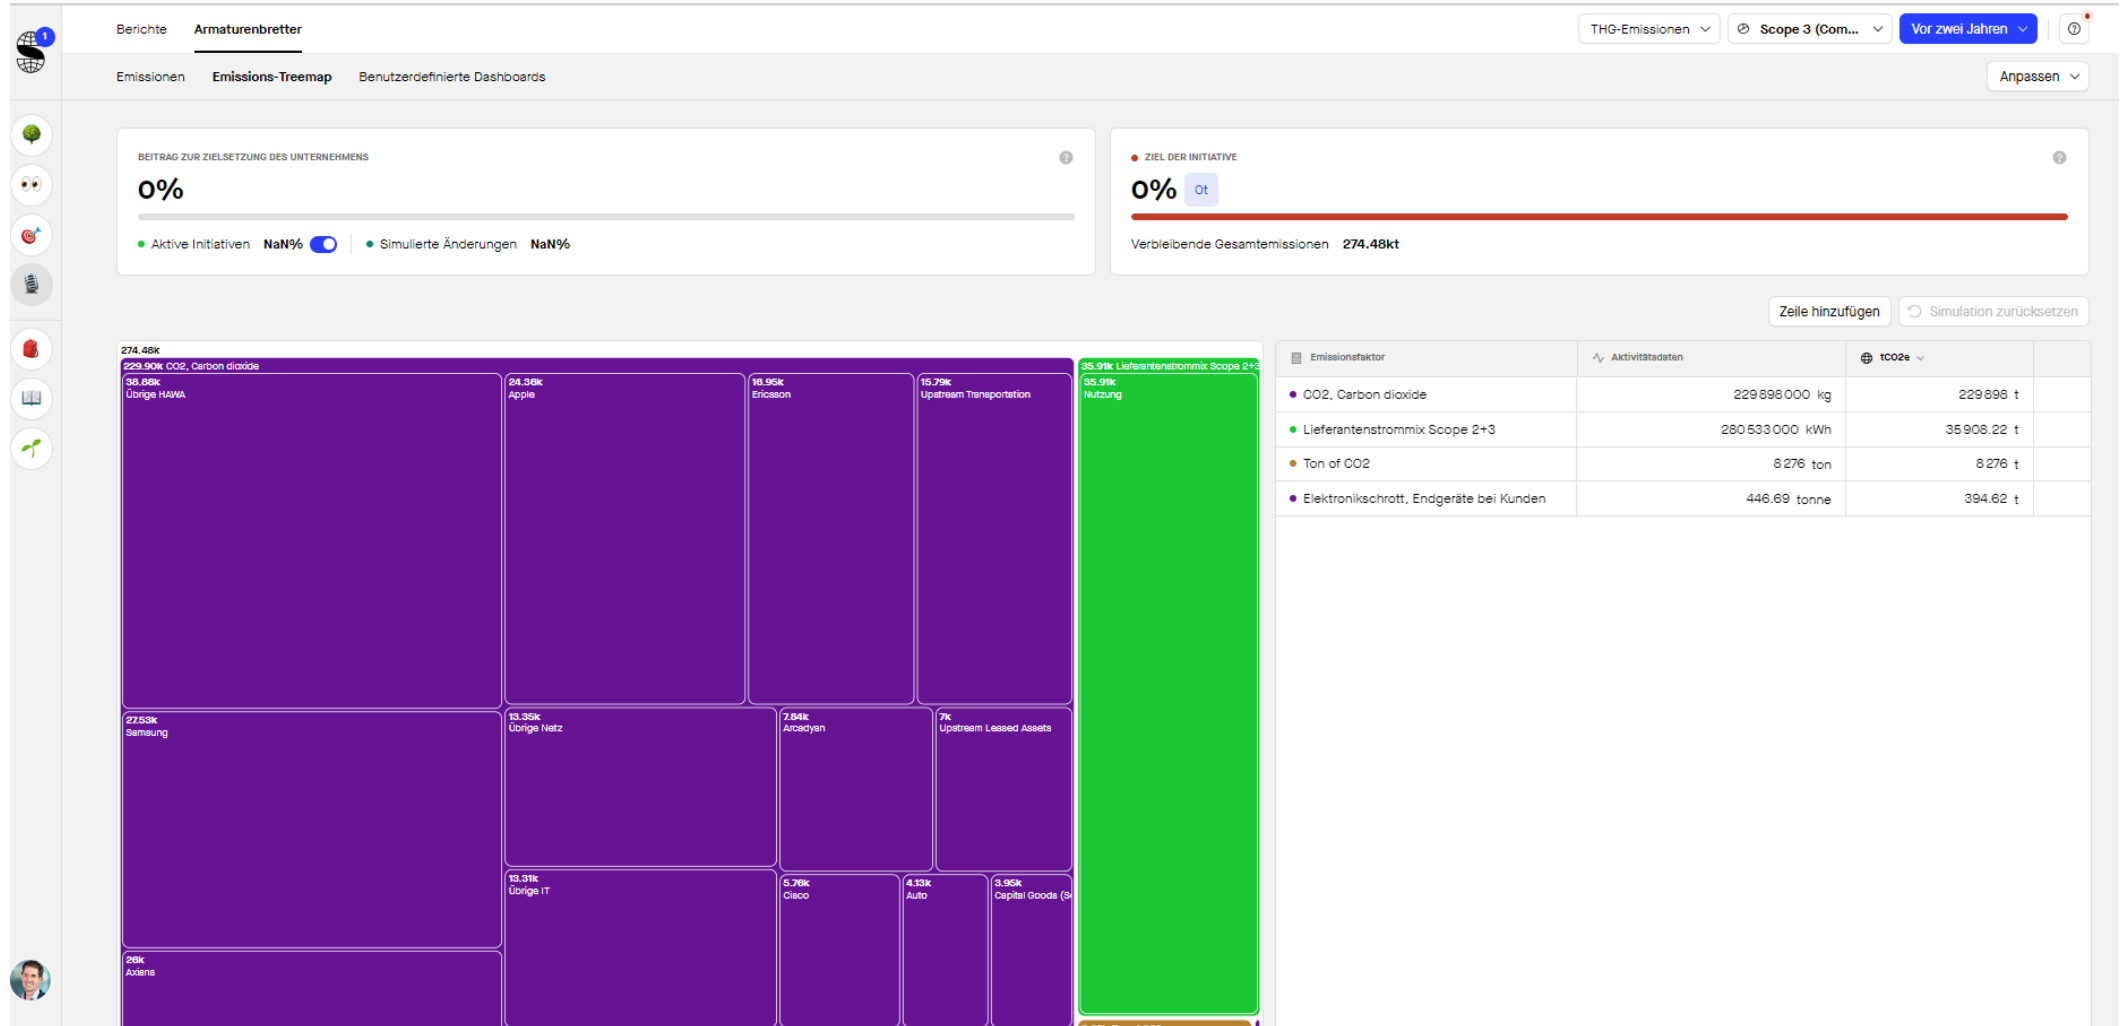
1

Berichte Armaturenbretter

THG-Emissionen Scope 3 (Com... Vor zwei Jahren

Emissionen Emissions-Treemap Benutzerdefinierte Dashboards

Anpassen

BEITRAG ZUR ZIELSETZUNG DES UNTERNEHMENS

0%

Aktive Initiativen NaN% Simulierte Änderungen NaN%

ZIEL DER INITIATIVE

0% 0t

Verbleibende Gesamtemissionen 274.48kt

Zeile hinzufügen Simulation zurücksetzen

274.48k

229.90k CO2, Carbon dioxide

38.88k Übrige HAWA

24.38k Apple

16.95k Ericsson

15.79k Upstream Transportation

27.53k Samsung

13.35k Übrige Netz

7.84k Arcadyan

7k Upstream Leased Assets

13.31k Übrige IT

5.76k Cisco

4.13k Auto

3.95k Capital Goods (S

26k Axians

35.91k Lieferantenstrommix Scope 2+3

35.91k Nutzung

| Emissionsfaktor | Aktivitätsdaten | tCO2e |
|---|---|---|
| CO2, Carbon dioxide | 229 898 000 kg | 229 898 t |
| Lieferantenstrommix Scope 2+3 | 280 533 000 kWh | 35 908.22 t |
| Ton of CO2 | 8 276 ton | 8 276 t |
| Elektronikschrott, Endgeräte bei Kunden | 446.69 tonne | 394.62 t |